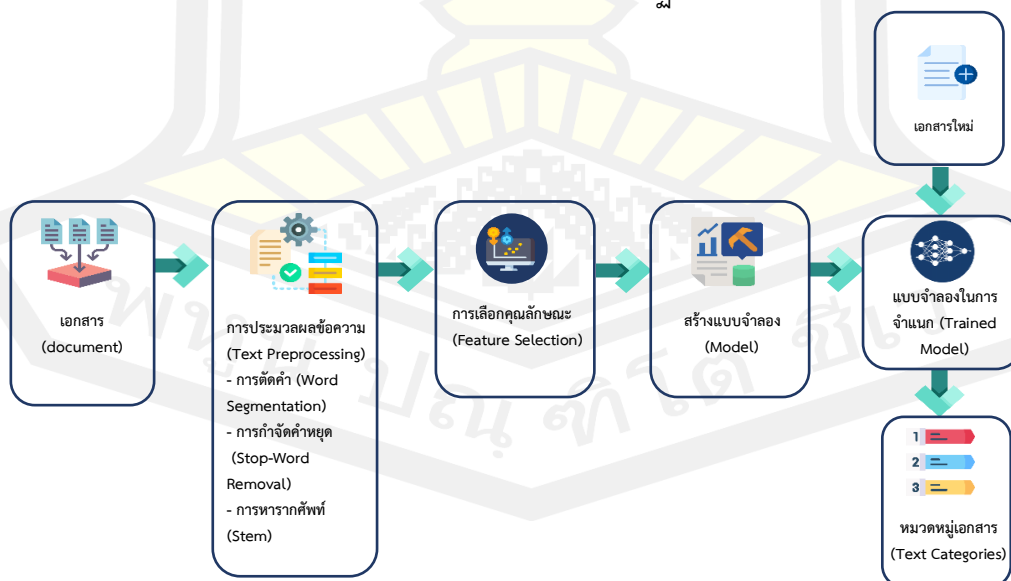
เอกสารใหม่

เอกสาร (document)

การประมวลผลข้อความ (Text Preprocessing)
- การตัดคำ (Word Segmentation)
- การกำจัดคำหยุด (Stop-Word Removal)
- การหารากศัพท์ (Stem)

การเลือกคุณลักษณะ (Feature Selection)

สร้างแบบจำลอง (Model)

แบบจำลองในการจำแนก (Trained Model)

1
2
3

หมวดหมู่เอกสาร (Text Categories)